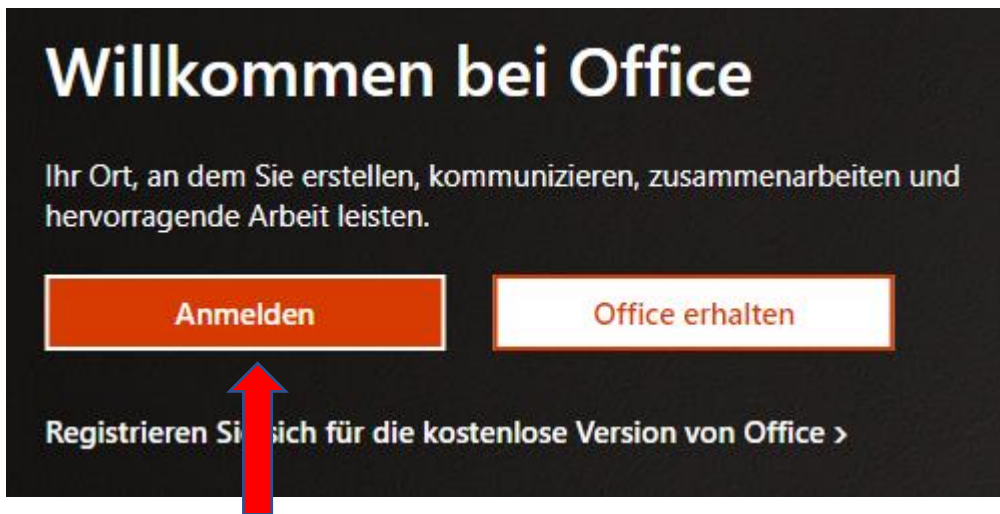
Willkommen bei Office

Ihr Ort, an dem Sie erstellen, kommunizieren, zusammenarbeiten und hervorragende Arbeit leisten.

Anmelden

Office erhalten

Registrieren Si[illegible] sich für die kostenlose Version von Office ›